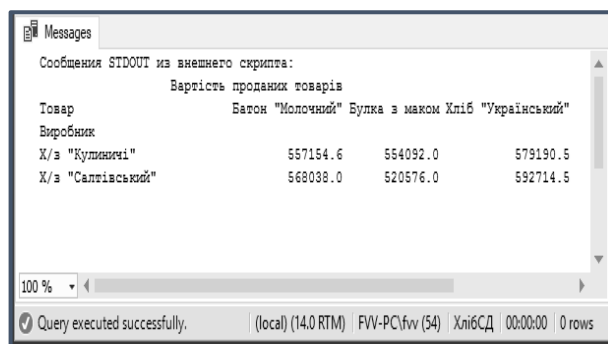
Messages

Сообщения STDOUT из внешнего скрипта:
Вартість проданих товарів

| Товар | Батон "Молочний" | Булка з маком | Хліб "Український" |
|---|---|---|---|
| Виробник | | | |
| Х/з "Кулиничі" | 557154.6 | 554092.0 | 579190.5 |
| Х/з "Салтівський" | 568038.0 | 520576.0 | 592714.5 |

100 %

Query executed successfully. | (local) (14.0 RTM) | FVV-PC\fvv (54) | ХлібСД | 00:00:00 | 0 rows